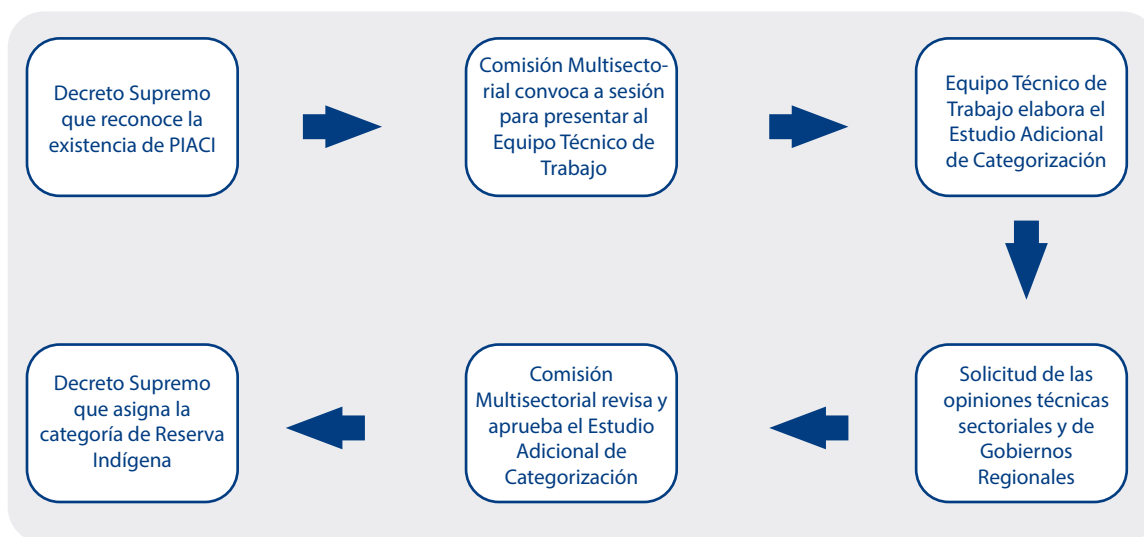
Decreto Supremo que reconoce la existencia de PIACI

Comisión Multisectorial convoca a sesión para presentar al Equipo Técnico de Trabajo

Equipo Técnico de Trabajo elabora el Estudio Adicional de Categorización

Solicitud de las opiniones técnicas sectoriales y de Gobiernos Regionales

Comisión Multisectorial revisa y aprueba el Estudio Adicional de Categorización

Decreto Supremo que asigna la categoría de Reserva Indígena